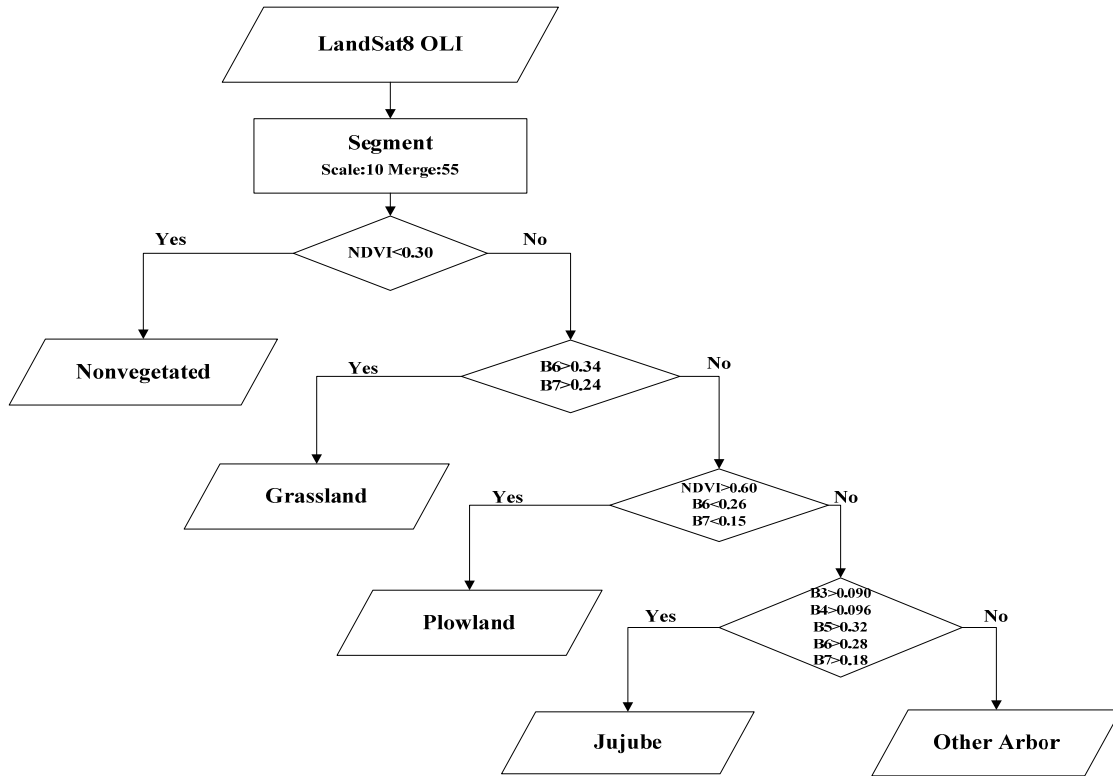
LandSat8 OLI

Segment
Scale:10 Merge:55

Yes
NDVI<0.30
No

Nonvegetated

Yes
B6>0.34
B7>0.24
No

Grassland

Yes
NDVI>0.60
B6<0.26
B7<0.15
No

Plowland

Yes
B3>0.090
B4>0.096
B5>0.32
B6>0.28
B7>0.18
No

Jujube

Other Arbor